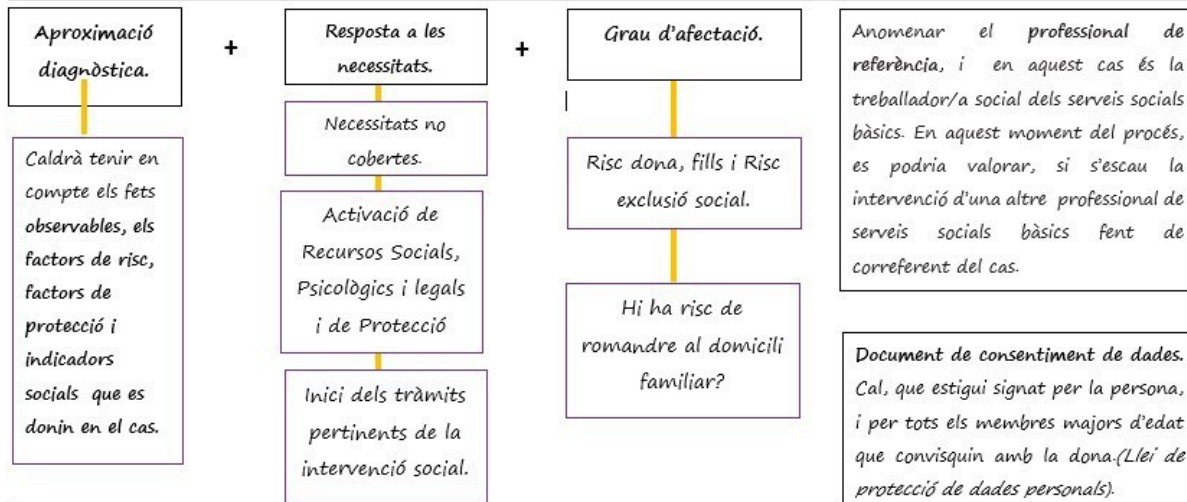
Aproximació diagnòstica.

Caldrà tenir en compte els fets observables, els factors de risc, factors de protecció i indicadors socials que es donin en el cas.

+

Resposta a les necessitats.

Necessitats no cobertes.

Activació de Recursos Socials, Psicològics i legals i de Protecció

Inici dels tràmits pertinents de la intervenció social.

+

Grau d'afectació.

Risc dona, fills i Risc exclusió social.

Hi ha risc de romandre al domicili familiar?

Anomenar el professional de referència, i en aquest cas és la treballador/a social dels serveis socials bàsics. En aquest moment del procés, es podria valorar, si s'escau la intervenció d'una altre professional de serveis socials bàsics fent de correferent del cas.

Document de consentiment de dades. Cal, que estigui signat per la persona, i per tots els membres majors d'edat que convisquin amb la dona.(Llei de protecció de dades personals).